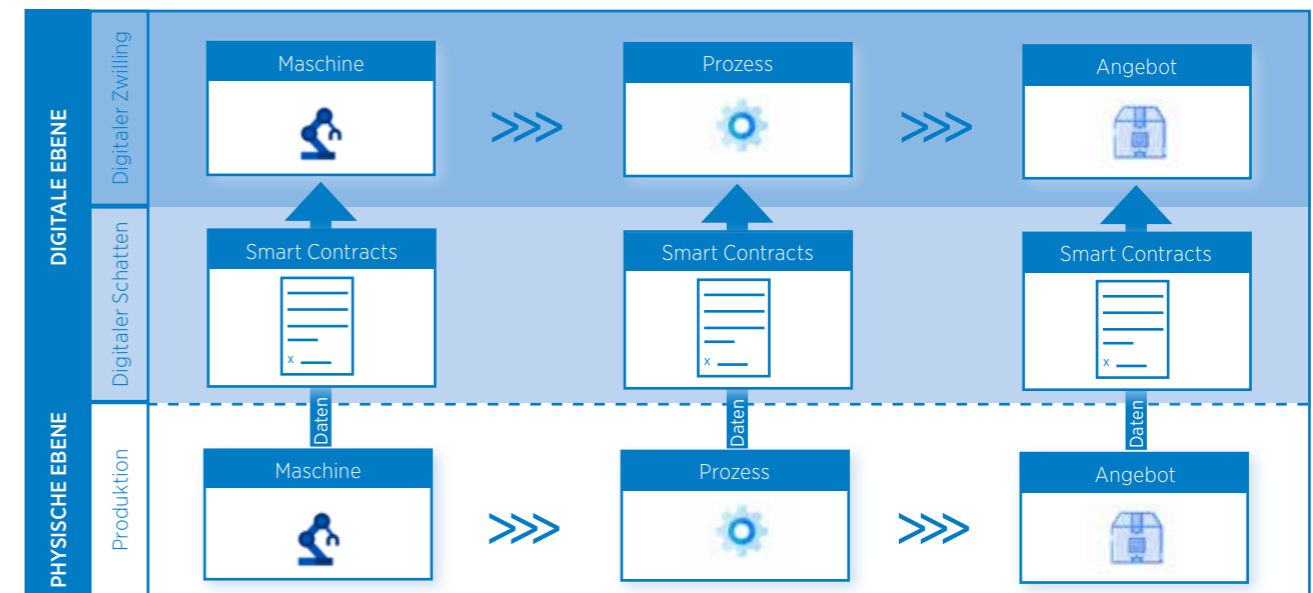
DIGITALE EBENE

Digitaler Zwilling

Maschine

>>>

Prozess

>>>

Angebot

Digitaler Schatten

Smart Contracts

x

Smart Contracts

x

Smart Contracts

x

Daten

Daten

Daten

PHYSISCHE EBENE

Produktion

Maschine

>>>

Prozess

>>>

Angebot